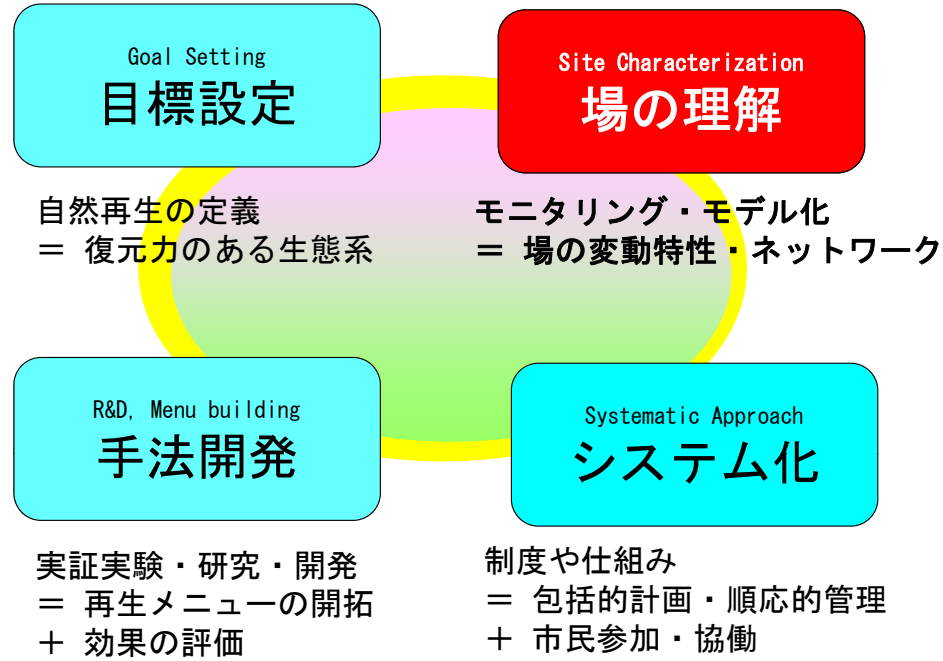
Goal Setting
目標設定

Site Characterization
場の理解

自然再生の定義
＝ 復元力のある生態系

モニタリング・モデル化
＝ 場の変動特性・ネットワーク

R&D, Menu building
手法開発

Systematic Approach
システム化

実証実験・研究・開発
＝ 再生メニューの開拓
＋ 効果の評価

制度や仕組み
＝ 包括的計画・順応的管理
＋ 市民参加・協働